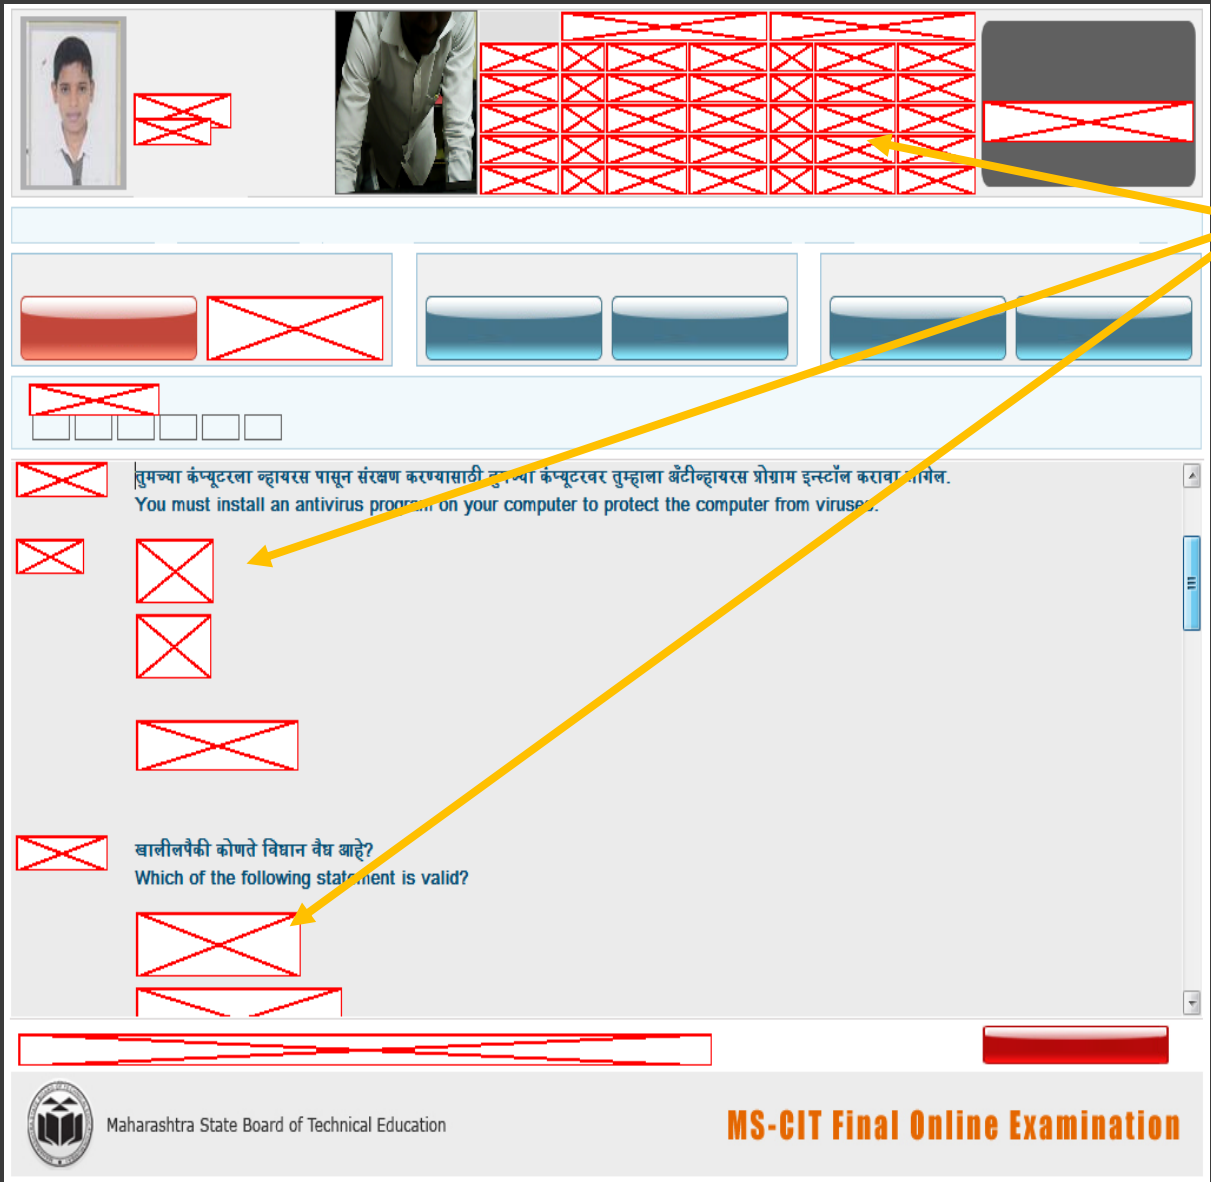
तुमच्या कंप्यूटरला व्हायरस पासून संरक्षण करण्यासाठी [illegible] कंप्यूटरवर तुम्हाला अँटीव्हायरस प्रोग्राम इन्स्टॉल करावा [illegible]गेल.
You must install an antivirus progr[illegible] on your computer to protect the computer from viruse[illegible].

खालीलपैकी कोणते विधान वैध आहे?
Which of the following stat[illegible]ent is valid?

Maharashtra State Board of Technical Education

MS-CIT Final Online Examination